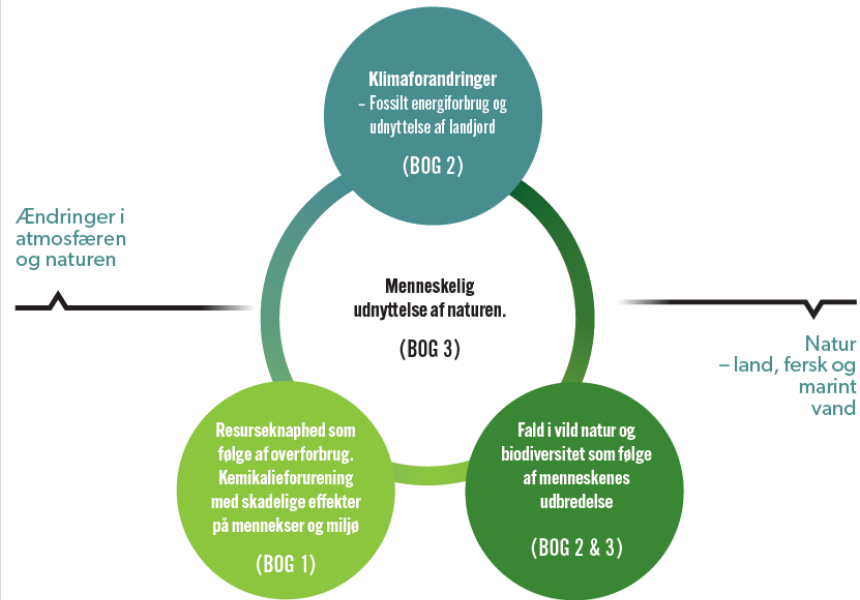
Klimaforandringer
– Fossilt energiforbrug og udnyttelse af landjord

(BOG 2)

Ændringer i atmosfæren og naturen

Menneskelig udnyttelse af naturen.

(BOG 3)

Natur
– land, fersk og marint vand

Resurseknaphed som følge af overforbrug. Kemikalieforurening med skadelige effekter på mennekser og miljø

(BOG 1)

Fald i vild natur og biodiversitet som følge af menneskenes udbredelse

(BOG 2 & 3)